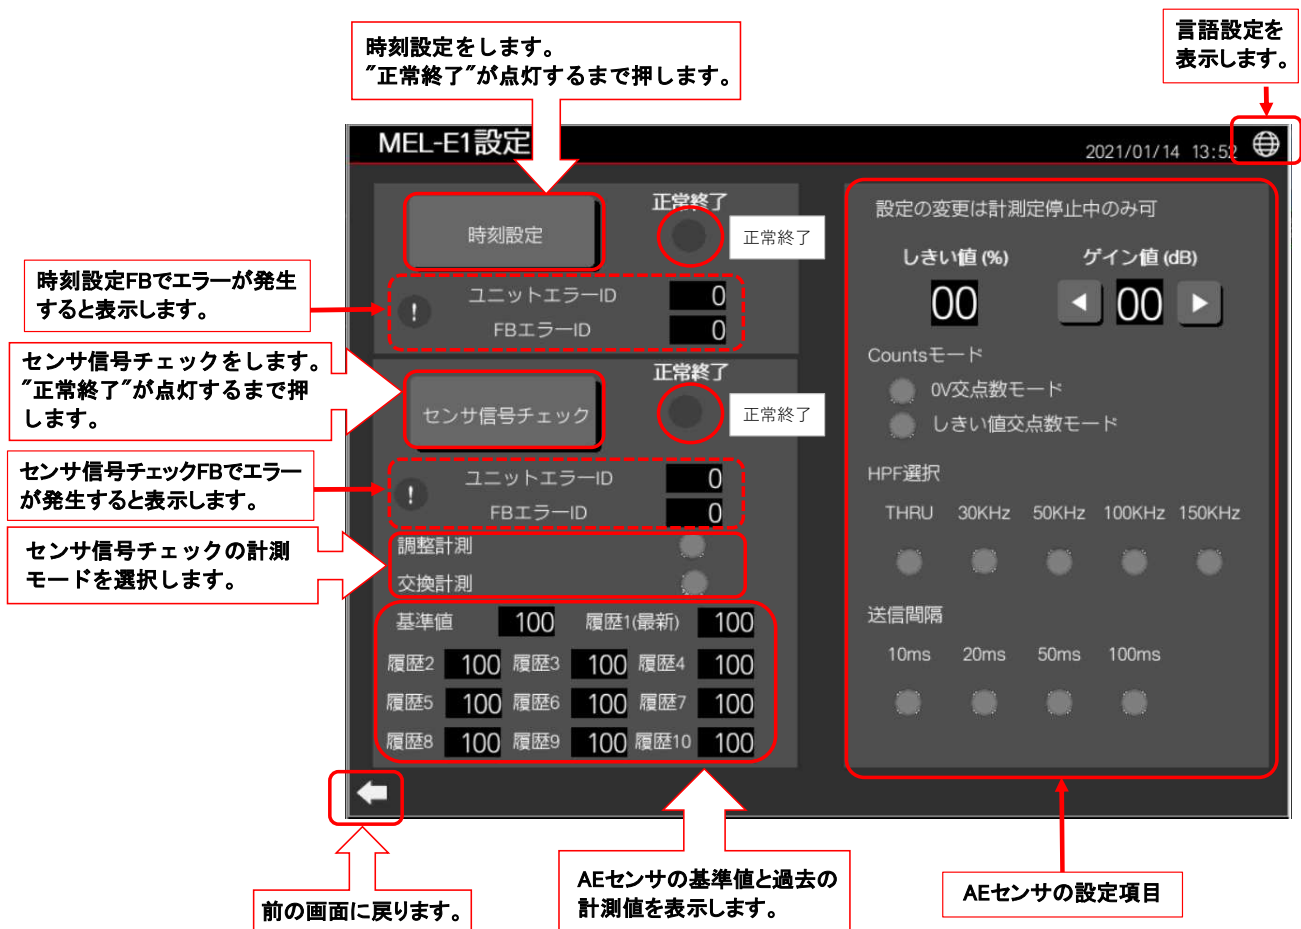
時刻設定をします。
”正常終了”が点灯するまで押します。

言語設定を表示します。

MEL-E1設定

2021/01/14 13:52

時刻設定

正常終了

正常終了

時刻設定FBでエラーが発生すると表示します。

!

ユニットエラーID 0

FBエラーID 0

センサ信号チェックをします。”正常終了”が点灯するまで押します。

センサ信号チェック

正常終了

正常終了

センサ信号チェックFBでエラーが発生すると表示します。

!

ユニットエラーID 0

FBエラーID 0

センサ信号チェックの計測モードを選択します。

調整計測

交換計測

| 基準値 | 100 | 履歴1(最新) | 100 |
|---|---|---|---|
| 履歴2 100 | 履歴3 100 | 履歴4 | 100 |
| 履歴5 100 | 履歴6 100 | 履歴7 | 100 |
| 履歴8 100 | 履歴9 100 | 履歴10 | 100 |

設定の変更は計測定停止中のみ可

しきい値 (%)

00

ゲイン値 (dB)

00

Countsモード

0V交点数モード

しきい値交点数モード

HPF選択

THRU 30KHz 50KHz 100KHz 150KHz

送信間隔

10ms 20ms 50ms 100ms

前の画面に戻ります。

AEセンサの基準値と過去の計測値を表示します。

AEセンサの設定項目